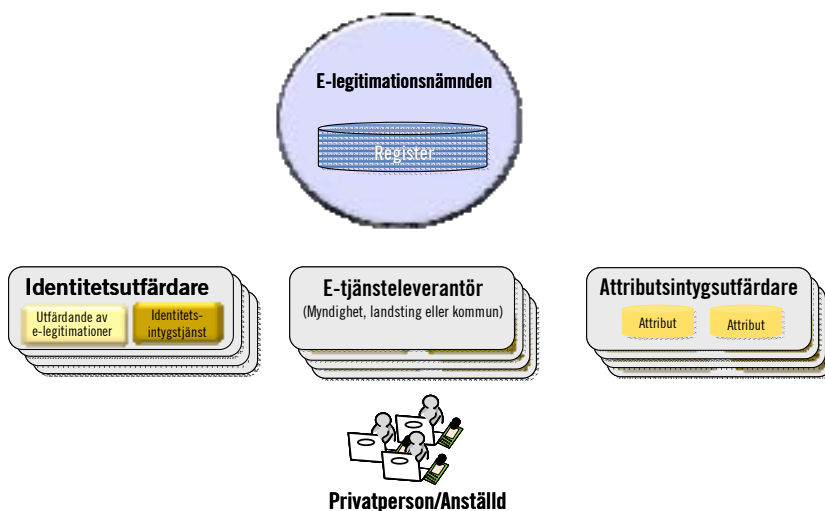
E-legitimationsnämnden

Register

Identitetsutfärdare

Utfärdande av e-legitimationer

Identitetsintygstjänst

E-tjänsteleverantör

(Myndighet, landsting eller kommun)

Attributsintygsutfärdare

Attribut

Attribut

Privatperson/Anställd